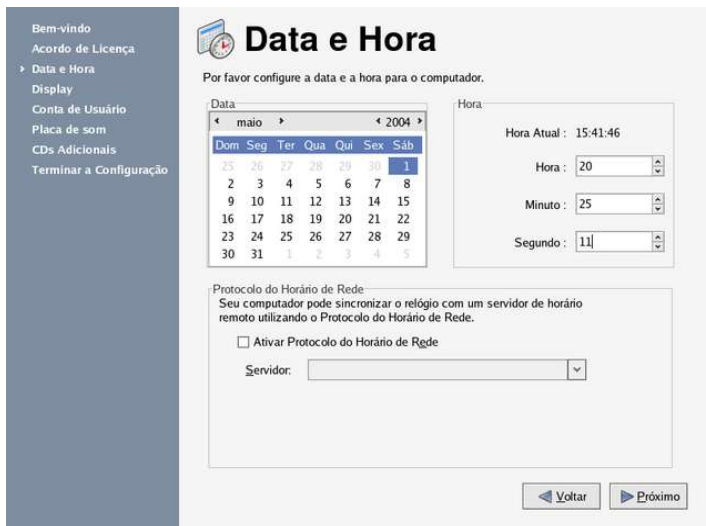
Bem-vindo
Acordo de Licença
Data e Hora
Display
Conta de Usuário
Placa de som
CDs Adicionais
Terminar a Configuração

Data e Hora

Por favor configure a data e a hora para o computador.

Data

maio 2004

| Dom | Seg | Ter | Qua | Qui | Sex | Sáb |
|---|---|---|---|---|---|---|
| 25 | 26 | 27 | 28 | 29 | 30 | 1 |
| 2 | 3 | 4 | 5 | 6 | 7 | 8 |
| 9 | 10 | 11 | 12 | 13 | 14 | 15 |
| 16 | 17 | 18 | 19 | 20 | 21 | 22 |
| 23 | 24 | 25 | 26 | 27 | 28 | 29 |
| 30 | 31 | 1 | 2 | 3 | 4 | 5 |

Hora

Hora Atual : 15:41:46

Hora : 20

Minuto : 25

Segundo : 11

Protocolo do Horário de Rede

Seu computador pode sincronizar o relógio com um servidor de horário remoto utilizando o Protocolo do Horário de Rede.

Ativar Protocolo do Horário de Rede

Servidor:

Voltar
Próximo